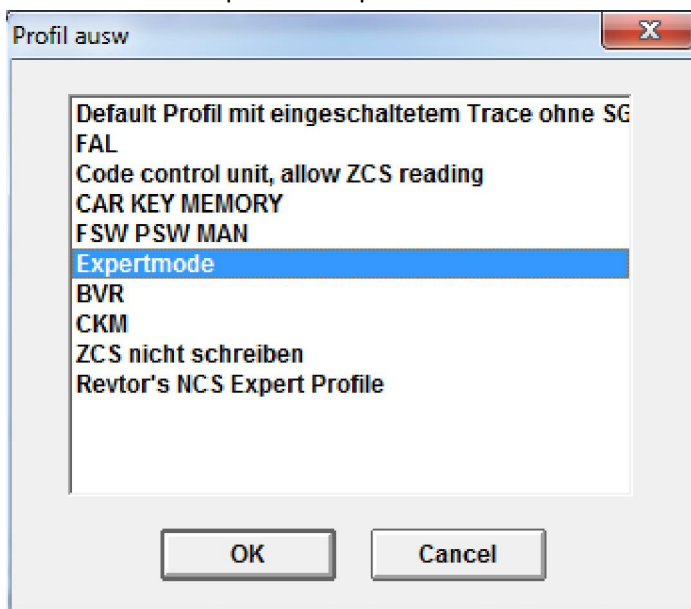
Profil ausw

X

Default Profil mit eingeschaltetem Trace ohne SG
FAL
Code control unit, allow ZCS reading
CAR KEY MEMORY
FSW PSW MAN
Expertmode
BVR
CKM
ZCS nicht schreiben
Revtor's NCS Expert Profile

OK

Cancel